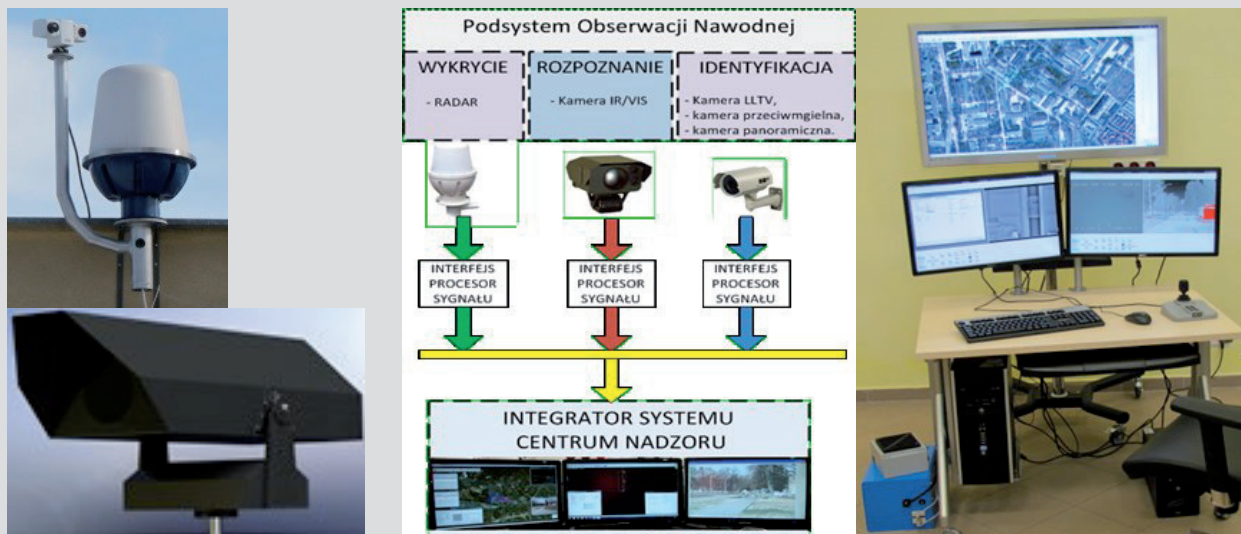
Podsystem Obserwacji Nawodnej

WYKRYCIE
- RADAR

ROZPOZNANIE
- Kamera IR/VIS

IDENTYFIKACJA
- Kamera LLTV,
- kamera przeciwmgielna,
- kamera panoramiczna.

INTERFEJS PROCESOR SYGNAŁU

INTERFEJS PROCESOR SYGNAŁU

INTERFEJS PROCESOR SYGNAŁU

INTEGRATOR SYSTEMU CENTRUM NADZORU